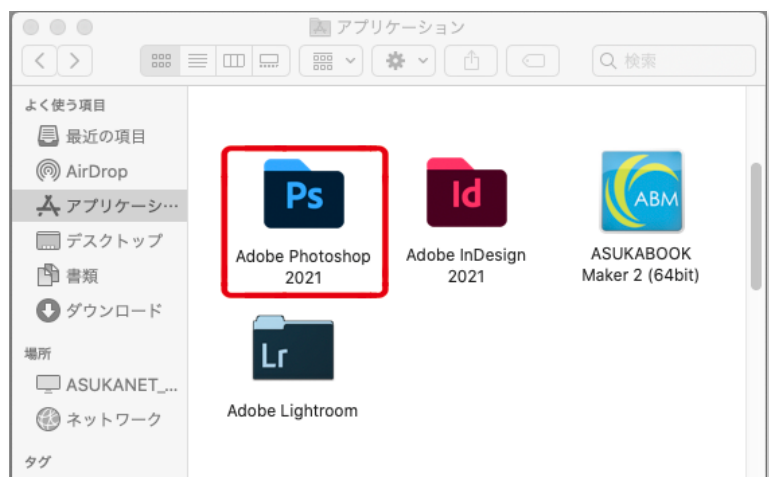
アプリケーション

検索

よく使う項目
最近の項目
AirDrop
アプリケーシ…
デスクトップ
書類
ダウンロード

場所
ASUKANET_...
ネットワーク

タグ

Ps
Adobe Photoshop 2021

Id
Adobe InDesign 2021

ABM
ASUKABOOK Maker 2 (64bit)

Lr
Adobe Lightroom